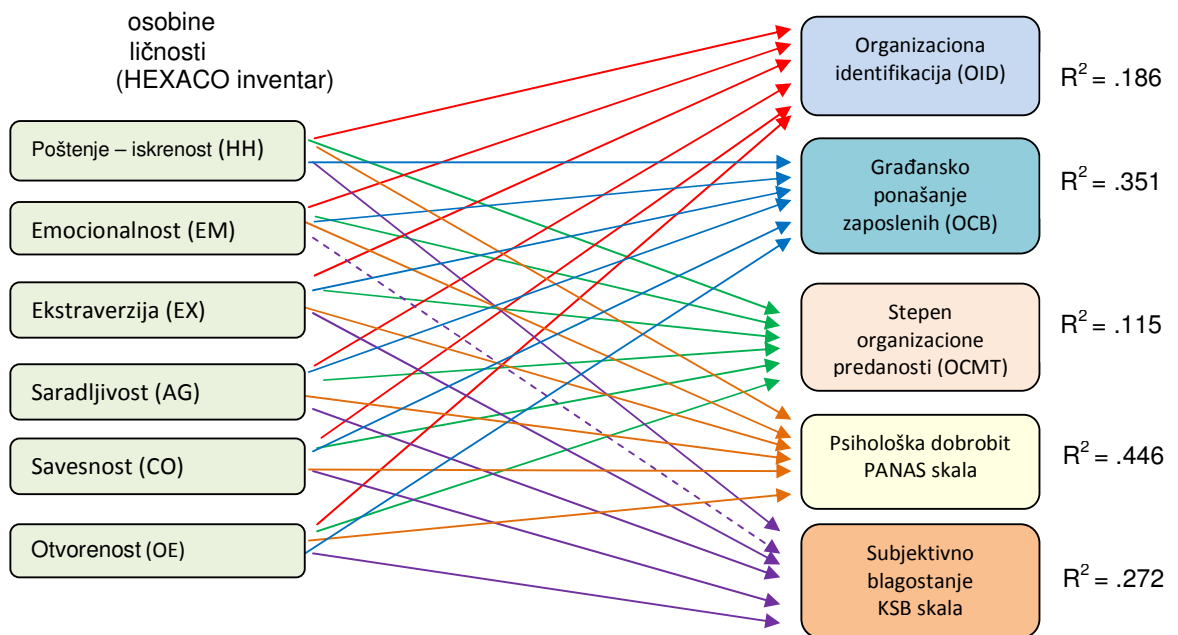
osobine ličnosti (HEXACO inventar)

Poštenje – iskrenost (HH)

Emocionalnost (EM)

Ekstraverzija (EX)

Saradljivost (AG)

Savesnost (CO)

Otvorenost (OE)

Organizaciona identifikacija (OID)

$R^2 = .186$

Građansko ponašanje zaposlenih (OCB)

$R^2 = .351$

Stepen organizacione predanosti (OCMT)

$R^2 = .115$

Psihološka dobrobit PANAS skala

$R^2 = .446$

Subjektivno blagostanje KSB skala

$R^2 = .272$